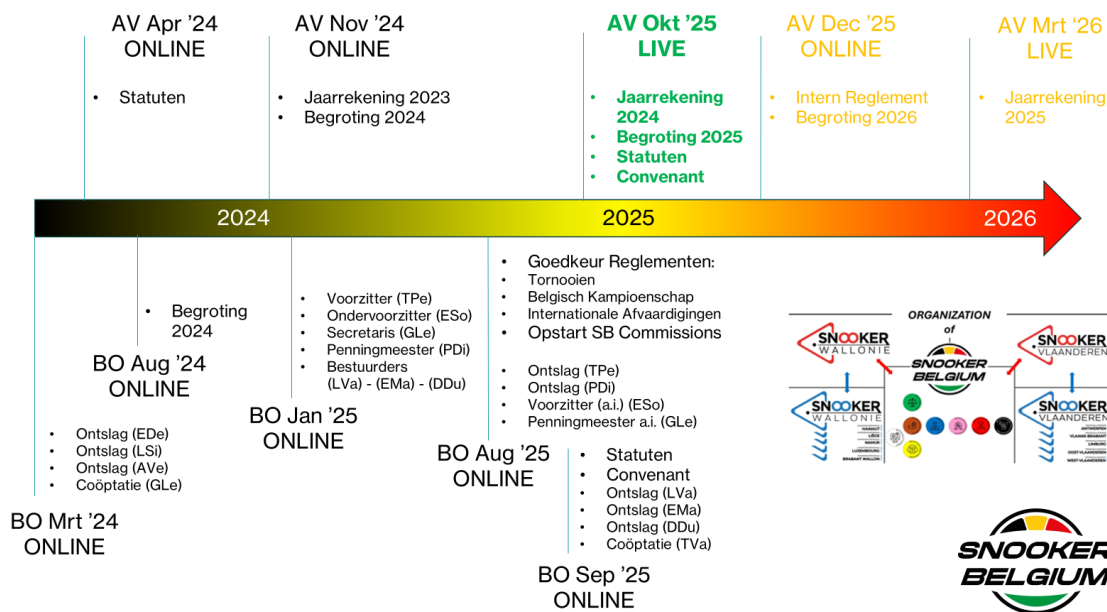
AV Apr '24
ONLINE

• Statuten

AV Nov '24
ONLINE

• Jaarrekening 2023
• Begroting 2024

AV Okt '25
LIVE

• Jaarrekening 2024
• Begroting 2025
• Statuten
• Convenant

AV Dec '25
ONLINE

• Intern Reglement
• Begroting 2026

AV Mrt '26
LIVE

• Jaarrekening 2025

2024

2025

2026

• Begroting 2024

BO Aug '24
ONLINE

• Ontslag (EDe)
• Ontslag (LSi)
• Ontslag (AVe)
• Coöptatie (GLe)

BO Mrt '24
ONLINE

• Voorzitter (TPe)
• Ondervoorzitter (ESo)
• Secretaris (GLe)
• Penningmeester (PDi)
• Bestuurders (LVa) - (EMa) - (DDu)

BO Jan '25
ONLINE

• Goedkeur Reglementen:
• Tornooien
• Belgisch Kampioenschap
• Internationale Afvaardigingen
• Opstart SB Commissions

• Ontslag (TPe)
• Ontslag (PDi)
• Voorzitter (a.i.) (ESo)
• Penningmeester a.i. (GLe)

BO Aug '25
ONLINE

• Statuten
• Convenant
• Ontslag (LVa)
• Ontslag (EMa)
• Ontslag (DDu)
• Coöptatie (TVa)

BO Sep '25
ONLINE

ORGANIZATION of
SNOOKER WALLONIE
SNOOKER BELGIUM
SNOOKER VLAANDEREN
SNOOKER WALLONIE
HAINAUT
LIEGE
NAMUR
LUXEMBOURG
BRABANT WALLON
SNOOKER VLAANDEREN
ANTWERPEN
VLAAMS-BRABANT
LIMBURG
OOST-VLAANDEREN
WEST-VLAANDEREN

SNOOKER BELGIUM